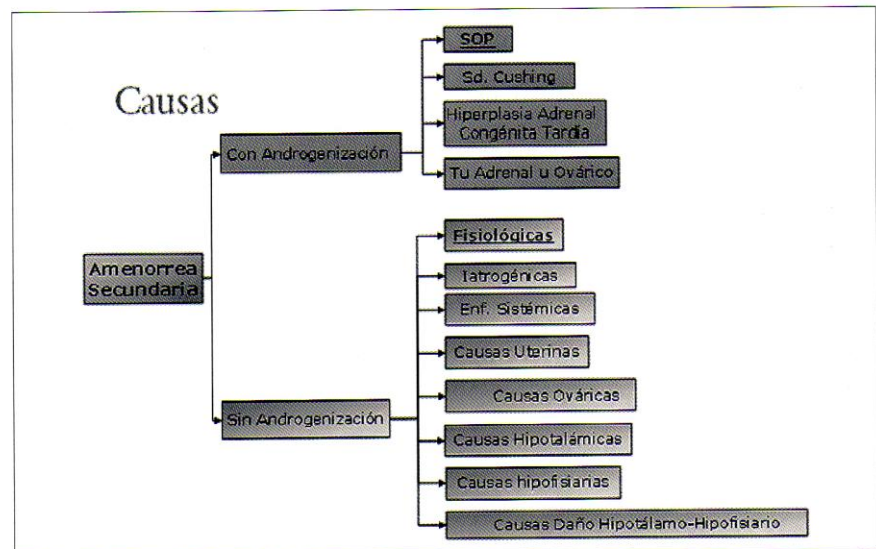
Causas

Amenorrea Secundaria

Con Androgenización

SOP

Sd. Cushing

Hiperplasia Adrenal Congénita Tardía

Tu Adrenal u Ovárico

Sin Androgenización

Fisiológicas

Iatrogénicas

Enf. Sistémicas

Causas Uterinas

Causas Ováricas

Causas Hipotalámicas

Causas hipofisiarias

Causas Daño Hipotálamo-Hipofisiario